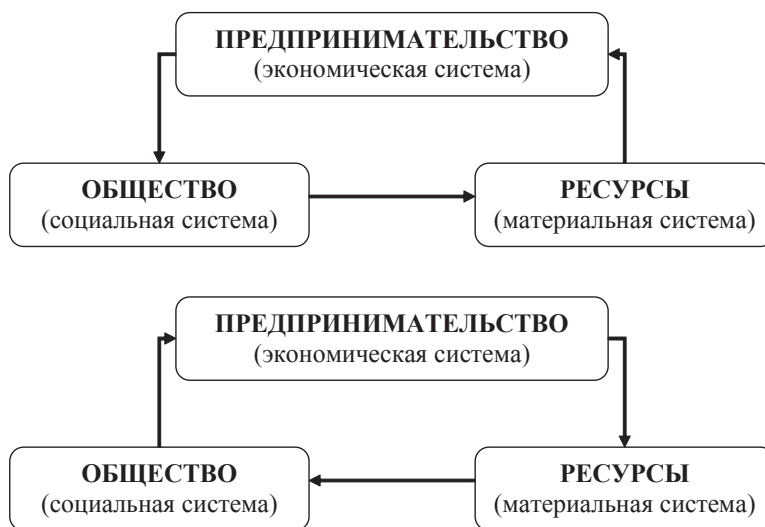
ПРЕДПРИНИМАТЕЛЬСТВО
(экономическая система)

ОБЩЕСТВО
(социальная система)

РЕСУРСЫ
(материальная система)

ПРЕДПРИНИМАТЕЛЬСТВО
(экономическая система)

ОБЩЕСТВО
(социальная система)

РЕСУРСЫ
(материальная система)